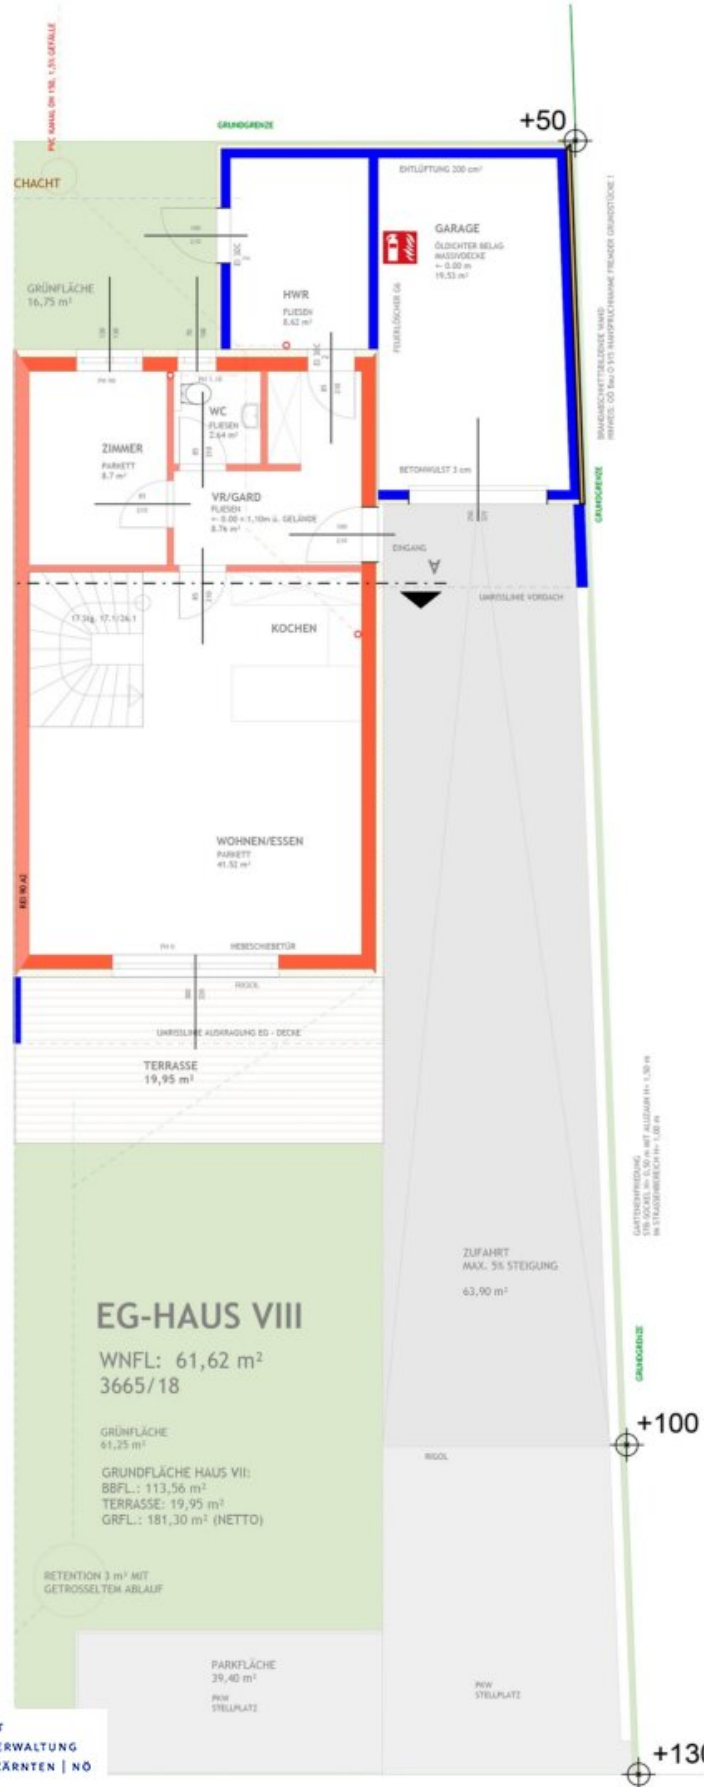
PVC KANAL DN 150, 1,5% GEFÄLLE

GRUNDGRENZE

+50

CHACHT

ENTLÜFTUNG 200 cm²

GARAGE
ÖLDICHTER BELAG
MASSIVDECKE
+- 0.00 m
19.53 m²

GRÜNFLÄCHE
16,75 m²

HWR
FLIESEN
8.62 m²

FEUERLÖSCHER 6kg

BRANDABSCHNITTSBILDENDE WAND
HINWEIS: OD Bau O 9/5 INANSPRUCHNAHME FREMDER GRUNDSTÜCKE !

WC
FLIESEN
2.64 m²

ZIMMER
PARKETT
8.7 m²

BETONWULST 3 cm

GRUNDGRENZE

VR/GARD
FLIESEN
+- 0.00 = 1,10m ü. GELÄNDE
8.76 m²

EINGANG

A

UMRISSLINIE VORDACH

17.5tg. 17,1/26,1

KOCHEN

WOHNEN/ESSEN
PARKETT
41.52 m²

REI 90 A2

HEBESCHIEBETÜR

RIGOL

UMRISSLINIE AUSKRAGUNG EG - DECKE

TERRASSE
19,95 m²

GARTENEINFRIEDUNG
STB-SOCKEL H= 0,50 m MIT ALUZAUN H= 1,50 m
IM STRASSENBEREICH H= 1,00 m

ZUFAHRT
MAX. 5% STEIGUNG

63,90 m²

EG-HAUS VIII

WNFL: 61,62 m²
3665/18

GRUNDGRENZE

GRÜNFLÄCHE
61,25 m²

+100

RIGOL

GRUNDFLÄCHE HAUS VII:
BBFL.: 113,56 m²
TERRASSE: 19,95 m²
GRFL.: 181,30 m² (NETTO)

RETENTION 3 m³ MIT
GETROSSELTEM ABLAUF

PARKFLÄCHE
39,40 m²

PKW
STELLPLATZ

PKW
STELLPLATZ

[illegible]T
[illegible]ERWALTUNG
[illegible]KÄRNTEN | NÖ

+13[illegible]